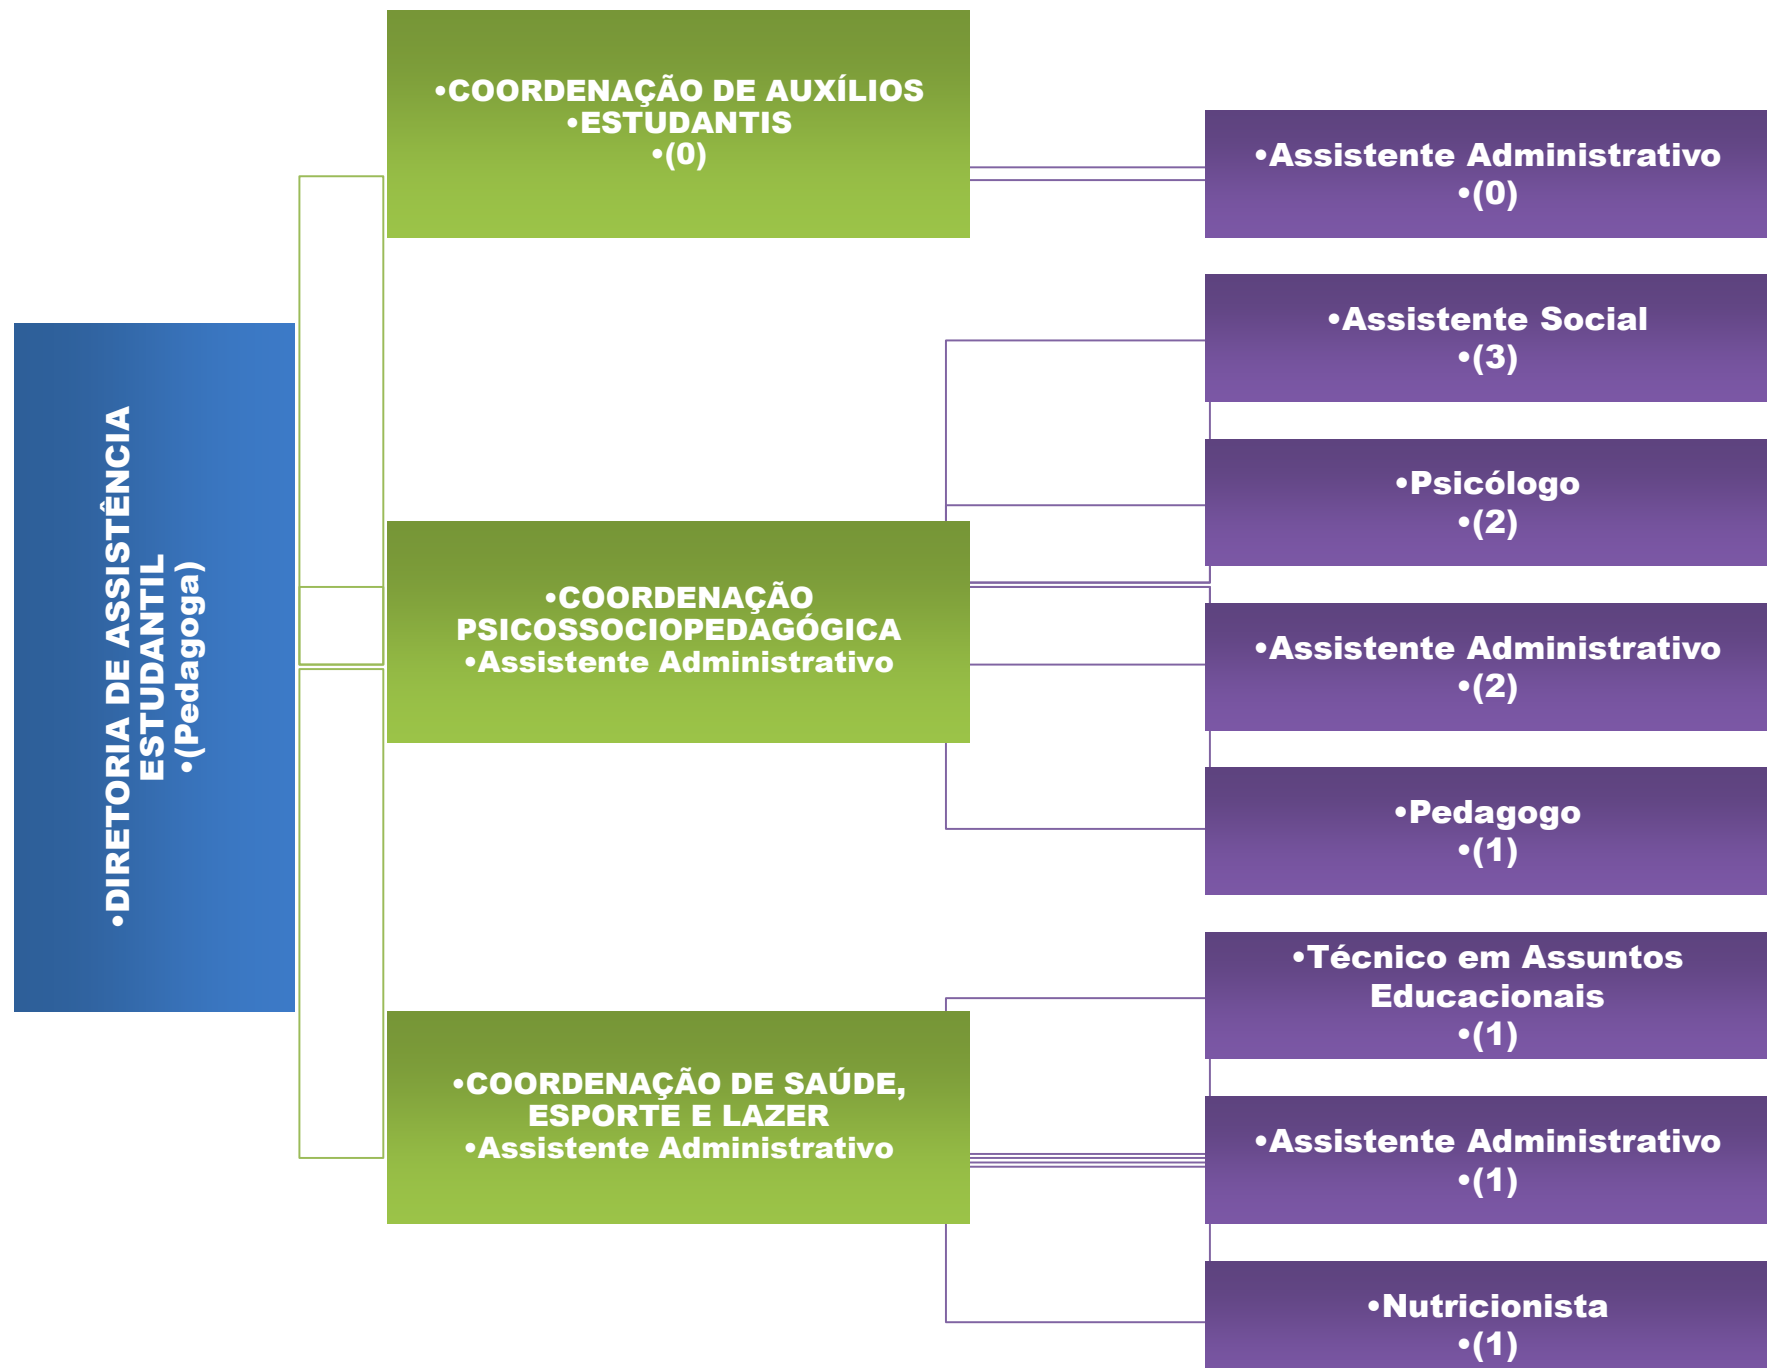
•DIRETORIA DE ASSISTÊNCIA ESTUDANTIL
•(Pedagoga)

•COORDENAÇÃO DE AUXÍLIOS
•ESTUDANTIS
•(0)

•Assistente Administrativo
•(0)

•COORDENAÇÃO PSICOSSOCIOPEDAGÓGICA
•Assistente Administrativo

•Assistente Social
•(3)

•Psicólogo
•(2)

•Assistente Administrativo
•(2)

•Pedagogo
•(1)

•COORDENAÇÃO DE SAÚDE, ESPORTE E LAZER
•Assistente Administrativo

•Técnico em Assuntos Educacionais
•(1)

•Assistente Administrativo
•(1)

•Nutricionista
•(1)